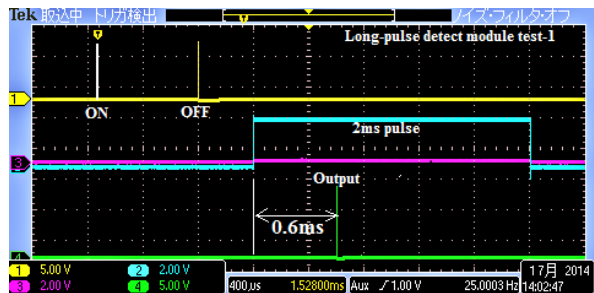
Tek 取込中 トリガ検出 ノイズ・フィルタ・オフ

Long-pulse detect module test-1

1

ON

OFF

2ms pulse

3

Output

0.6ms

4

1 5.00 V
2 2.00 V
3 2.00 V
4 5.00 V
400 µs 1.52800ms Aux ∫ 1.00 V
17月 2014
25.0003 Hz 14:02:47